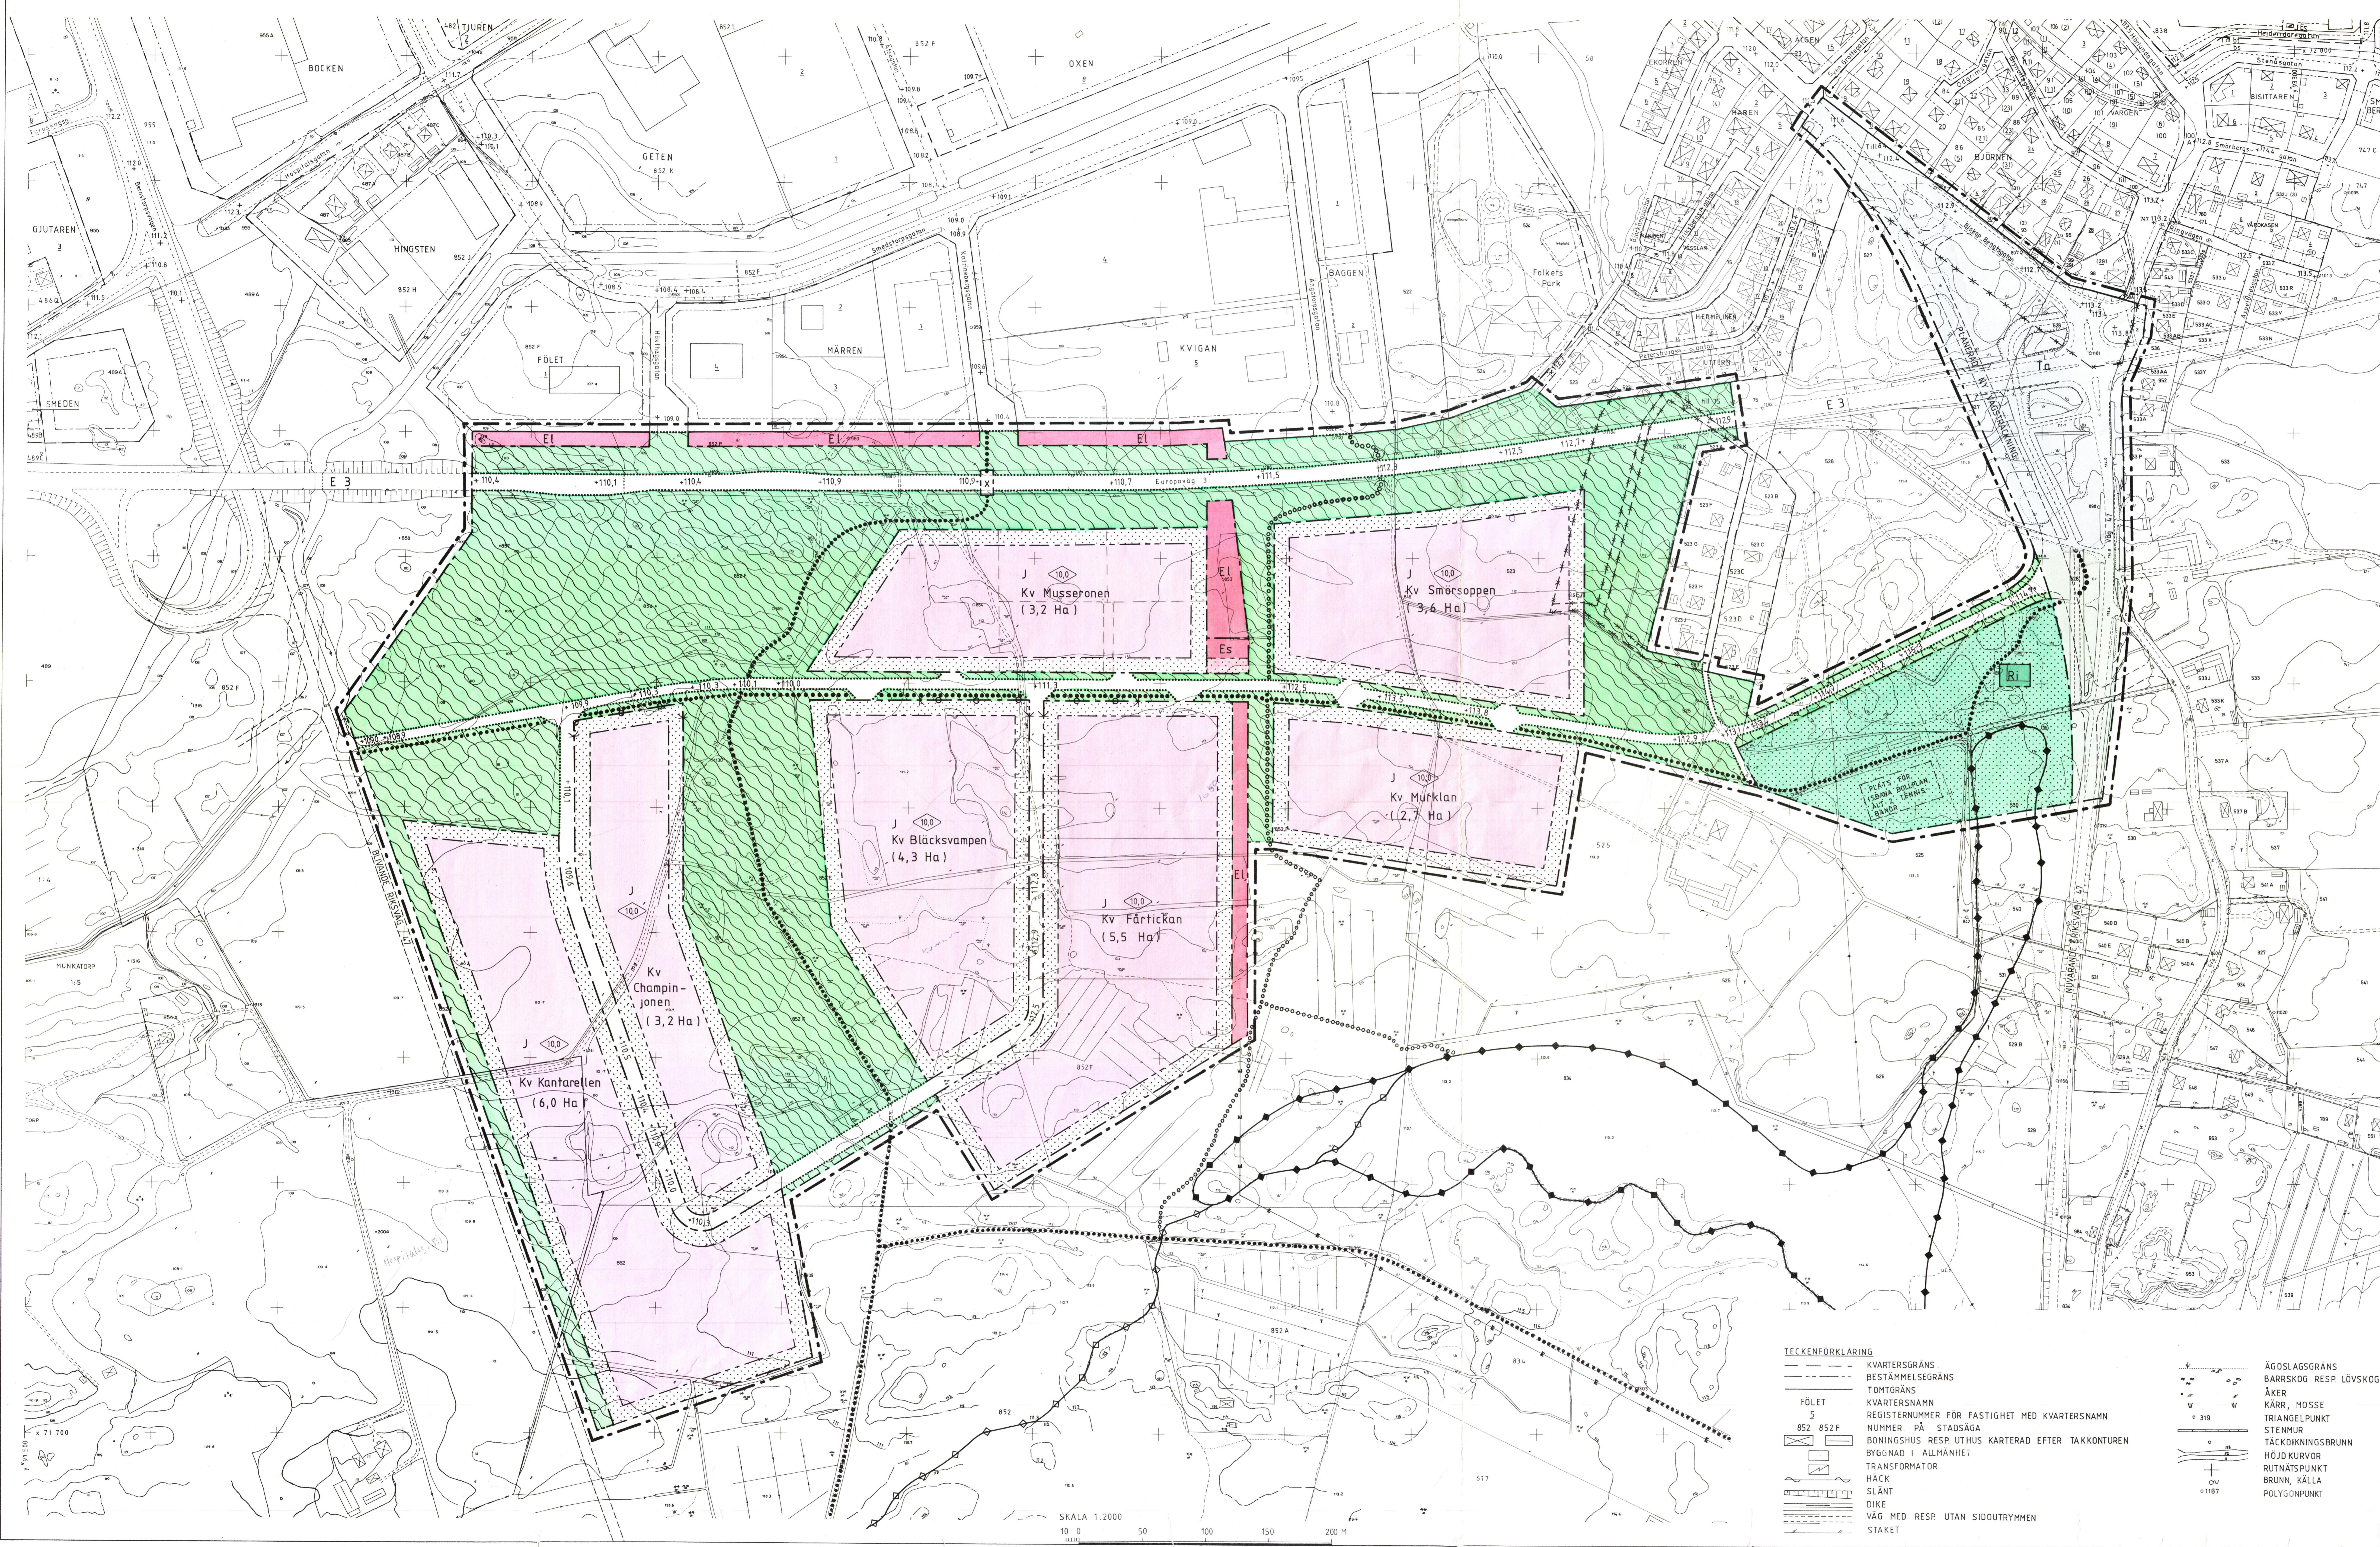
TJUREN
BOCKEN
OXEN
GETEN
GJUTAREN
HINGSTEN
SMEDEN
FÖLET
MÄRREN
KVIGAN
BAGGEN
Folkets Park
BJÖRNEN
BISITTAREN
HERMELINEN
E3
E3
Europaväg 3
El
El
El
El
Es
El
Ri
J 10,0 Kv Musseronen (3,2 Ha)
J 10,0 Kv Smörsoppen (3,6 Ha)
J 10,0 Kv Murklan (2,7 Ha)
J 10,0 Kv Bläcksvampen (4,3 Ha)
J 10,0 Kv Fårtickan (5,5 Ha)
J 10,0 Kv Champinjonen (3,2 Ha)
J 10,0 Kv Kantarellen (6,0 Ha)
PLATS FÖR FÖRNYA BOLLPLAN BANOR TENNIS
HUNKATORP
TECKENFÖRKLARING
KVARTERSGRÄNS
BESTÄMMELSEGRÄNS
TOMTGRÄNS
KVARTERSNAMN
FÖLET 5 REGISTERNUMMER FÖR FASTIGHET MED KVARTERSNAMN
852 852 F NUMMER PÅ STADSÄGA
BONINGSHUS RESP. UTHUS KARTERAD EFTER TAKKONTUREN
BYGGNAD I ALLMÄNHET
TRANSFORMATOR
HÄCK
SLÄNT
DIKE
VÄG MED RESP. UTAN SIDOUTRYMMEN
STAKET
ÄGOSLAGSGRÄNS
BARRSKOG RESP. LÖVSKOG
ÅKER
KÄRR, MOSSE
TRIANGELPUNKT
STENMUR
TÄCKDIKNINGSBRUNN
HÖJDKURVOR
RUTNÄTSPUNKT
BRUNN, KÄLLA
POLYGONPUNKT
SKALA 1:2000
10 0 50 100 150 200 M